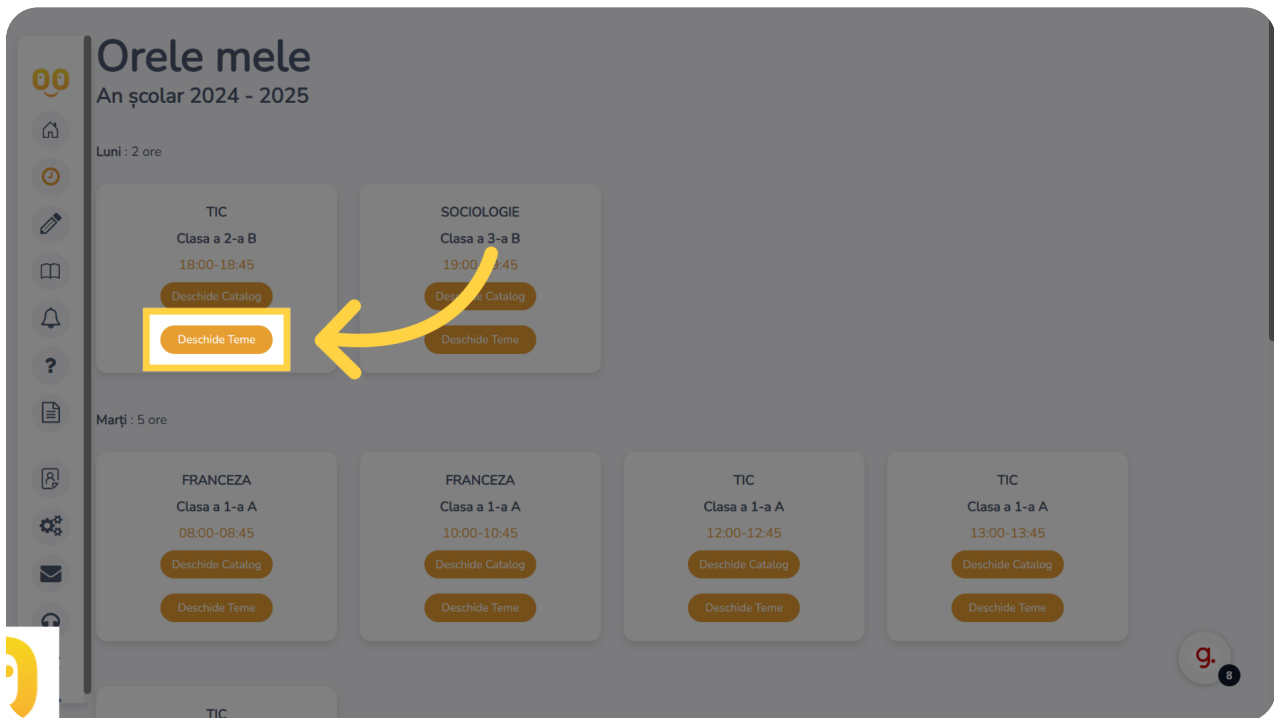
Orele mele
An școlar 2024 - 2025

Luni : 2 ore

TIC
Clasa a 2-a B
18:00-18:45
Deschide Catalog
Deschide Teme

SOCIOLOGIE
Clasa a 3-a B
19:00-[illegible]45
Deschide Catalog
Deschide Teme

Marți : 5 ore

FRANCEZA
Clasa a 1-a A
08:00-08:45
Deschide Catalog
Deschide Teme

FRANCEZA
Clasa a 1-a A
10:00-10:45
Deschide Catalog
Deschide Teme

TIC
Clasa a 1-a A
12:00-12:45
Deschide Catalog
Deschide Teme

TIC
Clasa a 1-a A
13:00-13:45
Deschide Catalog
Deschide Teme

TIC

g.
8